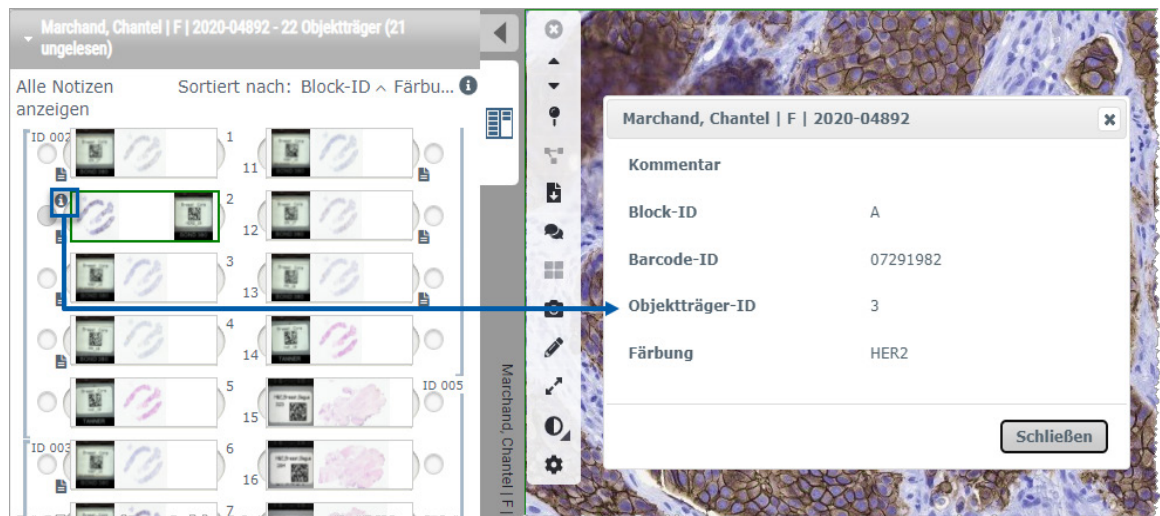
Marchand, Chantel | F | 2020-04892 - 22 Objektträger (21 ungelesen)

Alle Notizen anzeigen

Sortiert nach: Block-ID ^ Färbu...

ID 002

1

11

2

12

3

13

4

14

5

15

ID 005

ID 003

6

16

7

Marchand, Chantel | F |

Marchand, Chantel | F | 2020-04892

Kommentar

Block-ID A

Barcode-ID 07291982

Objektträger-ID 3

Färbung HER2

Schließen